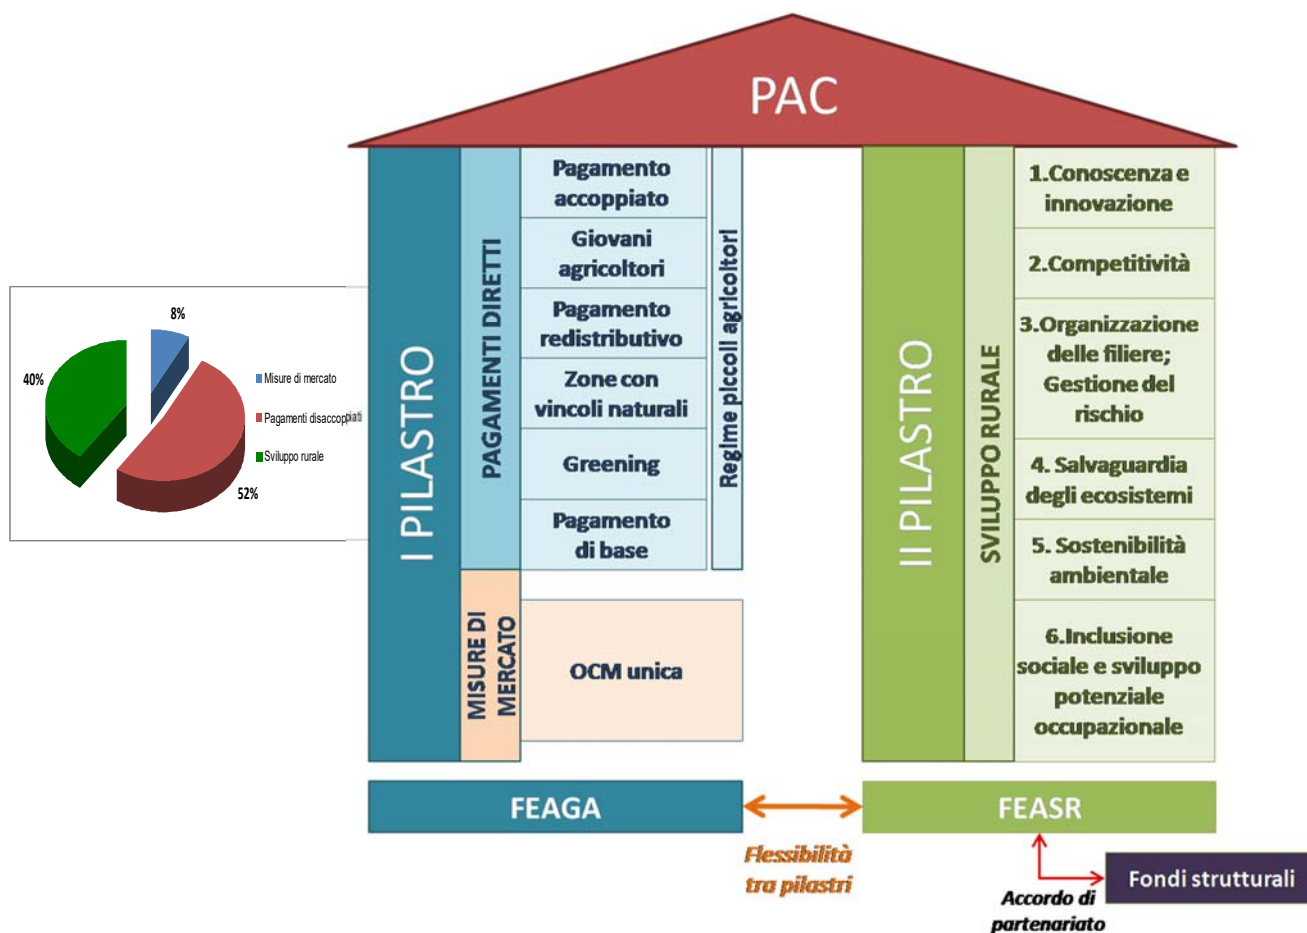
PAC

8%
40%
52%
Misure di mercato
Pagamenti disaccoppiati
Sviluppo rurale

I PILASTRO

PAGAMENTI DIRETTI

Pagamento accoppiato

Giovani agricoltori

Pagamento redistributivo

Zone con vincoli naturali

Greening

Pagamento di base

Regime piccoli agricoltori

MISURE DI MERCATO

OCM unica

II PILASTRO

SVILUPPO RURALE

1.Conoscenza e innovazione

2.Competitività

3.Organizzazione delle filiere; Gestione del rischio

4. Salvaguardia degli ecosistemi

5. Sostenibilità ambientale

6.Inclusione sociale e sviluppo potenziale occupazionale

FEAGA

FEASR

Flessibilità tra pilastri

Fondi strutturali

Accordo di partenariato